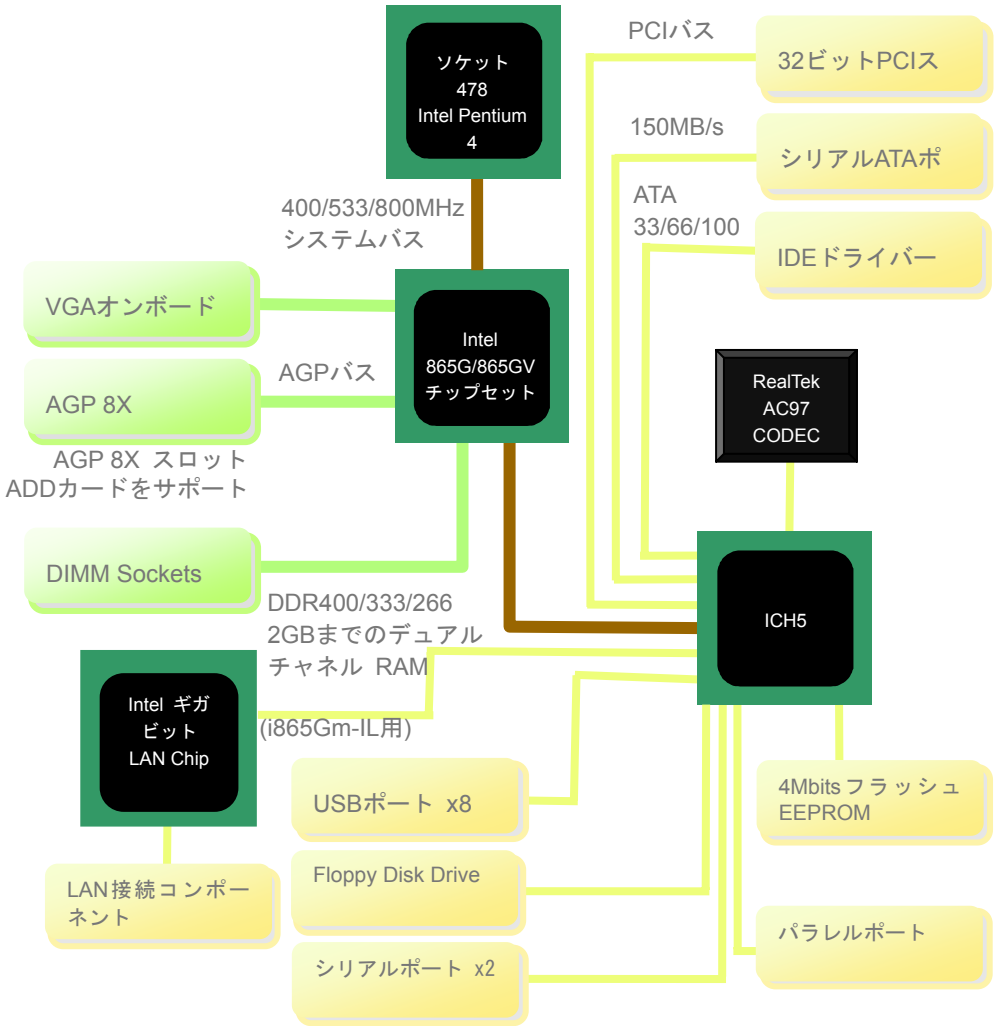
ソケット 478 Intel Pentium 4

400/533/800MHz システムバス

PCIバス

32ビットPCIス

150MB/s

シリアルATAポ

ATA 33/66/100

IDEドライバー

VGAオンボード

Intel 865G/865GV チップセット

AGPバス

AGP 8X

AGP 8X スロット ADDカードをサポート

RealTek AC97 CODEC

DIMM Sockets

DDR400/333/266 2GBまでのデュアル チャネル RAM

ICH5

Intel ギガビット LAN Chip

(i865Gm-IL用)

USBポート x8

4Mbits フラッシュ EEPROM

Floppy Disk Drive

LAN接続コンポーネント

パラレルポート

シリアルポート x2